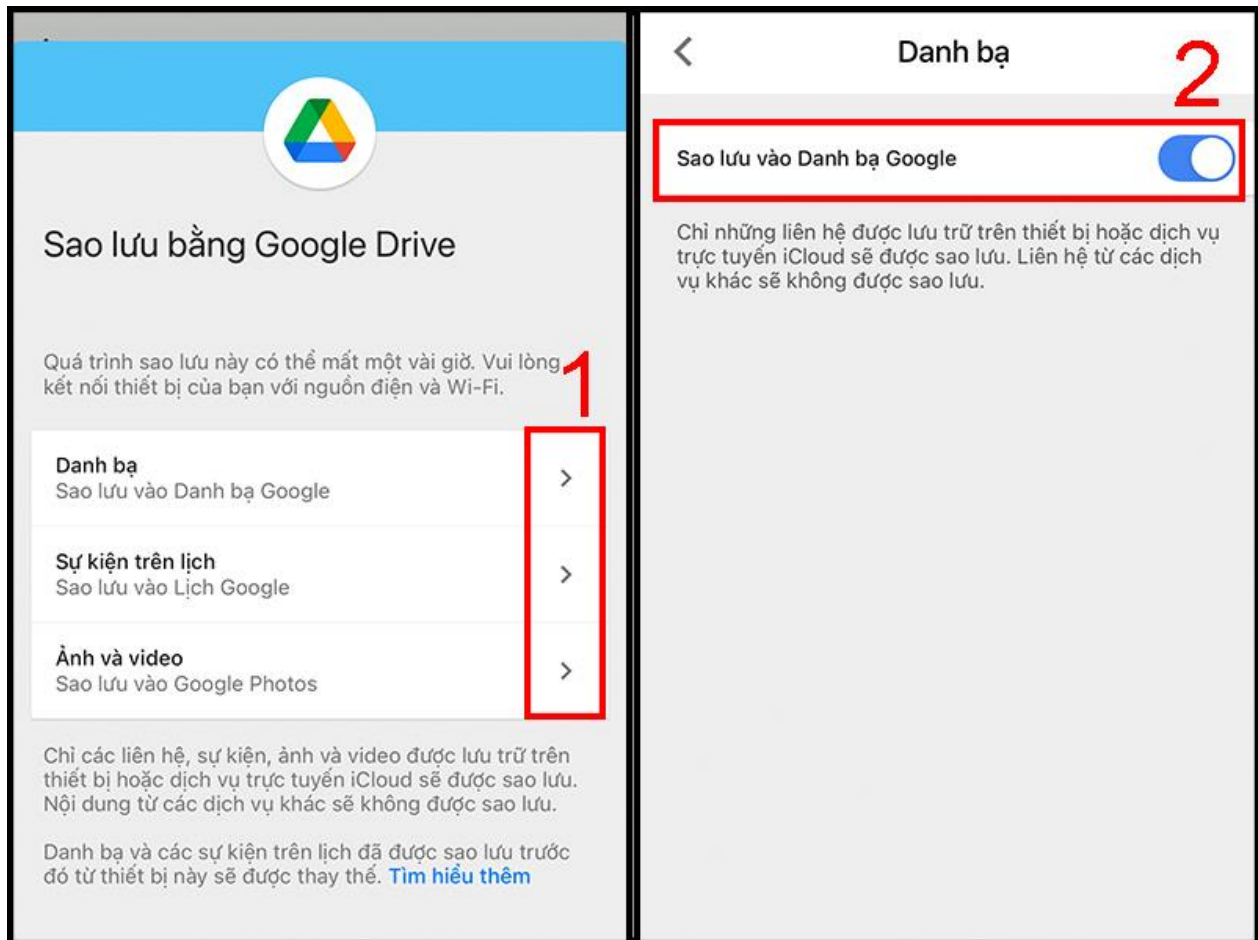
Sao lưu bằng Google Drive

Quá trình sao lưu này có thể mất một vài giờ. Vui lòng kết nối thiết bị của bạn với nguồn điện và Wi-Fi.

1

Danh bạ
Sao lưu vào Danh bạ Google

Sự kiện trên lịch
Sao lưu vào Lịch Google

Ảnh và video
Sao lưu vào Google Photos

Chỉ các liên hệ, sự kiện, ảnh và video được lưu trữ trên thiết bị hoặc dịch vụ trực tuyến iCloud sẽ được sao lưu. Nội dung từ các dịch vụ khác sẽ không được sao lưu.

Danh bạ và các sự kiện trên lịch đã được sao lưu trước đó từ thiết bị này sẽ được thay thế. Tìm hiểu thêm

Danh bạ

2

Sao lưu vào Danh bạ Google

Chỉ những liên hệ được lưu trữ trên thiết bị hoặc dịch vụ trực tuyến iCloud sẽ được sao lưu. Liên hệ từ các dịch vụ khác sẽ không được sao lưu.